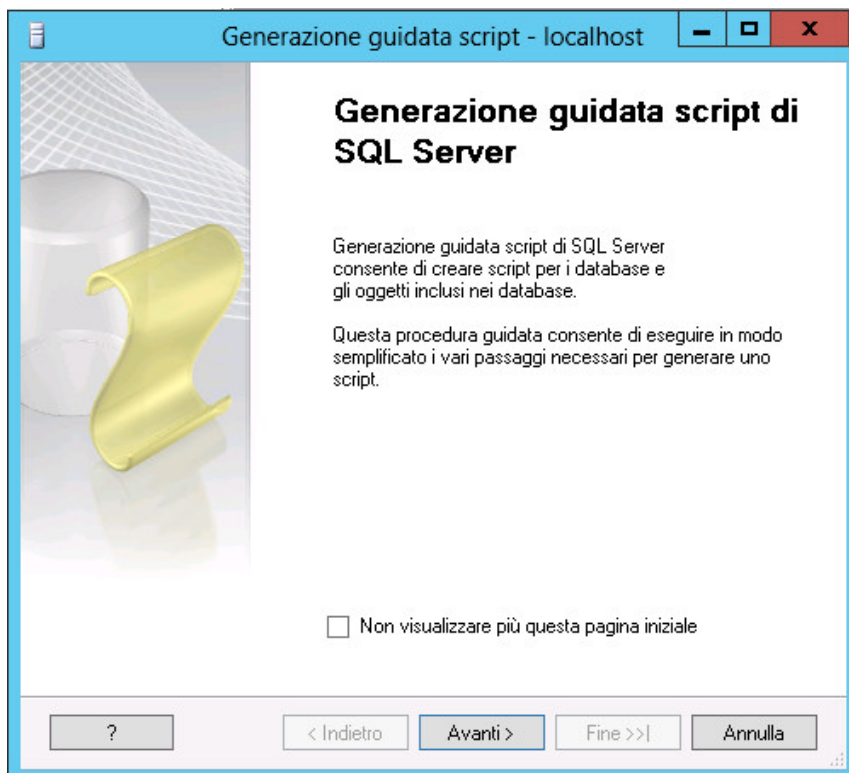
Generazione guidata script - localhost

Generazione guidata script di SQL Server

Generazione guidata script di SQL Server consente di creare script per i database e gli oggetti inclusi nei database.

Questa procedura guidata consente di eseguire in modo semplificato i vari passaggi necessari per generare uno script.

Non visualizzare più questa pagina iniziale

?

< Indietro

Avanti >

Fine >>|

Annulla